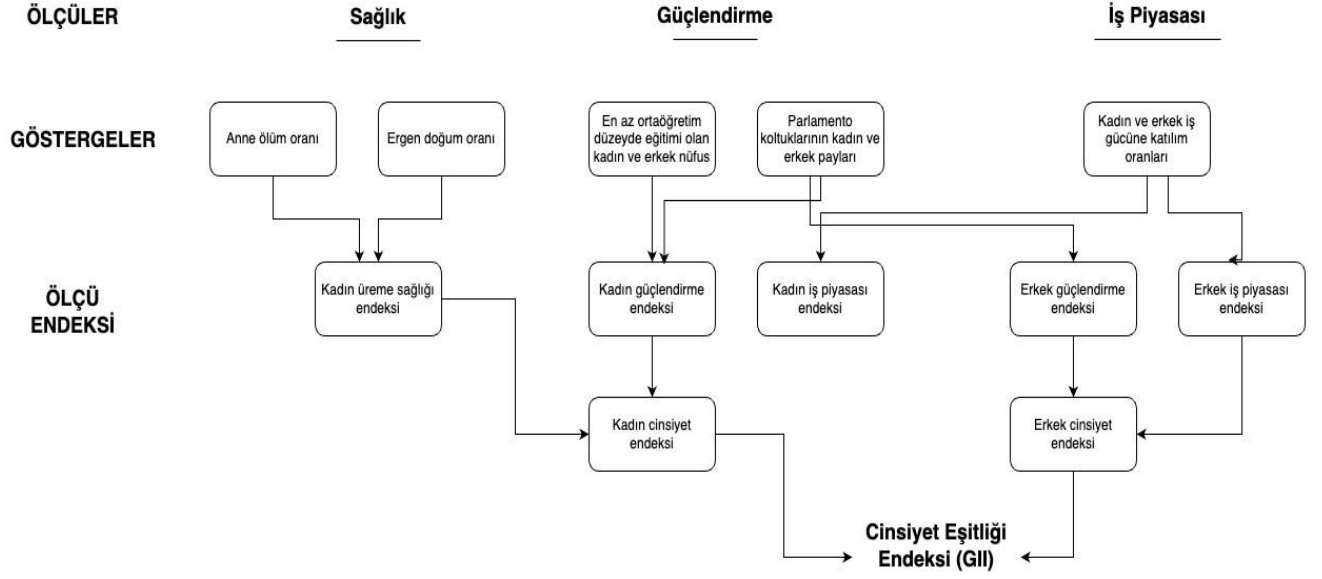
ÖLÇÜLER

Sağlık

Güçlendirme

İş Piyasası

GÖSTERGELER

Anne ölüm oranı

Ergen doğum oranı

En az ortaöğretim düzeyde eğitimi olan kadın ve erkek nüfus

Parlamento koltuklarının kadın ve erkek payları

Kadın ve erkek iş gücüne katılım oranları

ÖLÇÜ ENDEKSİ

Kadın üreme sağlığı endeksi

Kadın güçlendirme endeksi

Kadın iş piyasası endeksi

Erkek güçlendirme endeksi

Erkek iş piyasası endeksi

Kadın cinsiyet endeksi

Erkek cinsiyet endeksi

Cinsiyet Eşitliği Endeksi (GII)